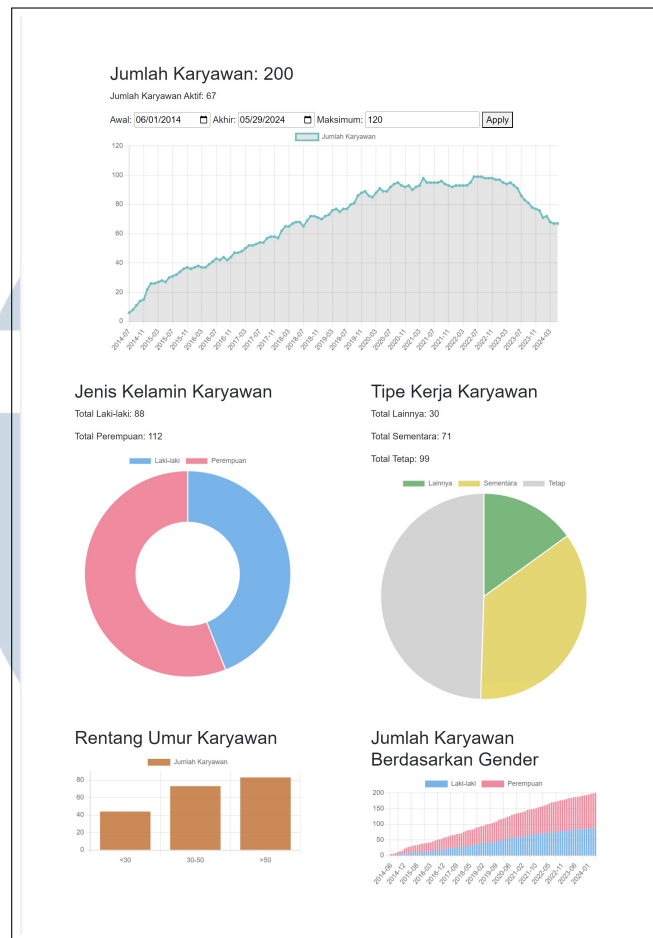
Jumlah Karyawan: 200

Jumlah Karyawan Aktif: 67

Awal: 06/01/2014 Akhir: 05/29/2024 Maksimum: 120 Apply

Jumlah Karyawan

120
100
80
60
40
20
0

2014-07 2014-11 2015-03 2015-07 2015-11 2016-03 2016-07 2016-11 2017-03 2017-07 2017-11 2018-03 2018-07 2018-11 2019-03 2019-07 2019-11 2020-03 2020-07 2020-11 2021-03 2021-07 2021-11 2022-03 2022-07 2022-11 2023-03 2023-07 2023-11 2024-03

Jenis Kelamin Karyawan

Total Laki-laki: 88

Total Perempuan: 112

Laki-laki Perempuan

Tipe Kerja Karyawan

Total Lainnya: 30

Total Sementara: 71

Total Tetap: 99

Lainnya Sementara Tetap

Rentang Umur Karyawan

Jumlah Karyawan

80
60
40
20
0

<30 30-50 >50

Jumlah Karyawan Berdasarkan Gender

Laki-laki Perempuan

200
150
100
50
0

2014-06 2014-12 2015-06 2016-03 2016-12 2017-09 2018-05 2019-02 2019-09 2020-06 2021-02 2021-10 2022-05 2022-11 2023-06 2024-01